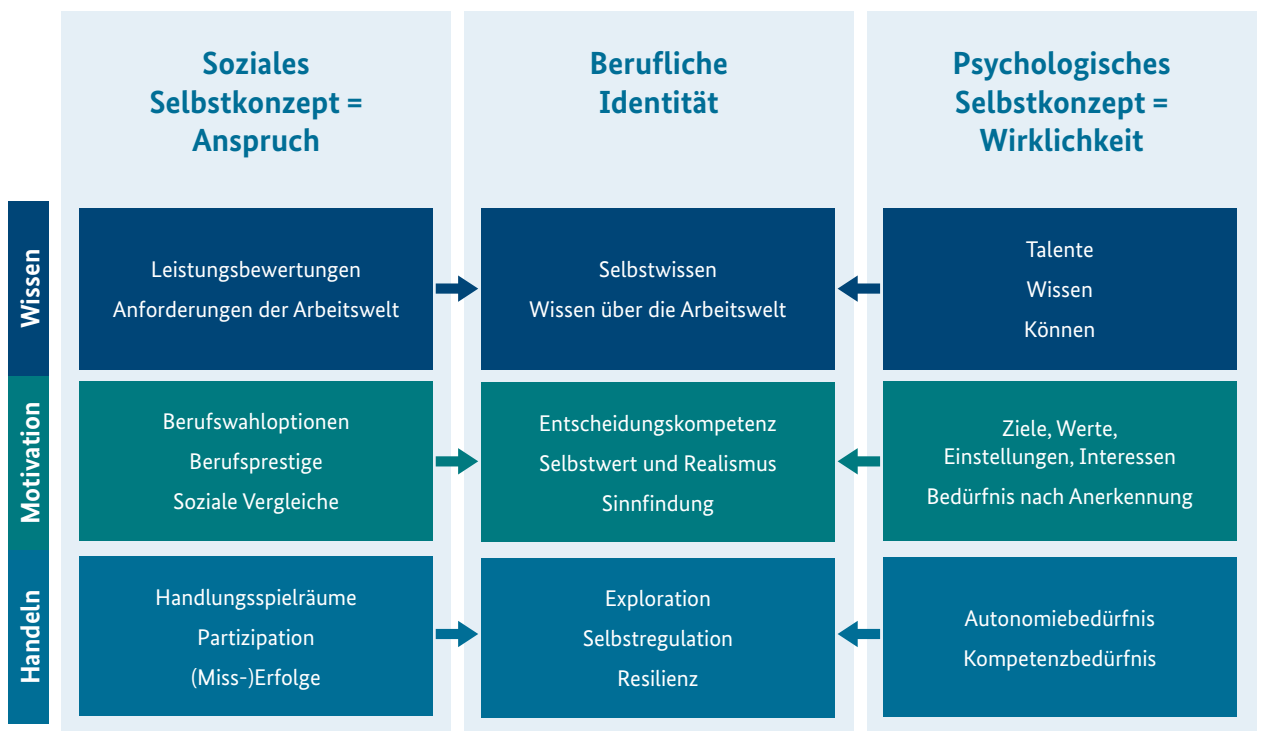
Soziales Selbstkonzept = Anspruch

Berufliche Identität

Psychologisches Selbstkonzept = Wirklichkeit

Wissen

Leistungsbewertungen
Anforderungen der Arbeitswelt

Selbstwissen
Wissen über die Arbeitswelt

Talente
Wissen
Können

Motivation

Berufswahloptionen
Berufsprestige
Soziale Vergleiche

Entscheidungskompetenz
Selbstwert und Realismus
Sinnfindung

Ziele, Werte, Einstellungen, Interessen
Bedürfnis nach Anerkennung

Handeln

Handlungsspielräume
Partizipation
(Miss-)Erfolge

Exploration
Selbstregulation
Resilienz

Autonomiebedürfnis
Kompetenzbedürfnis